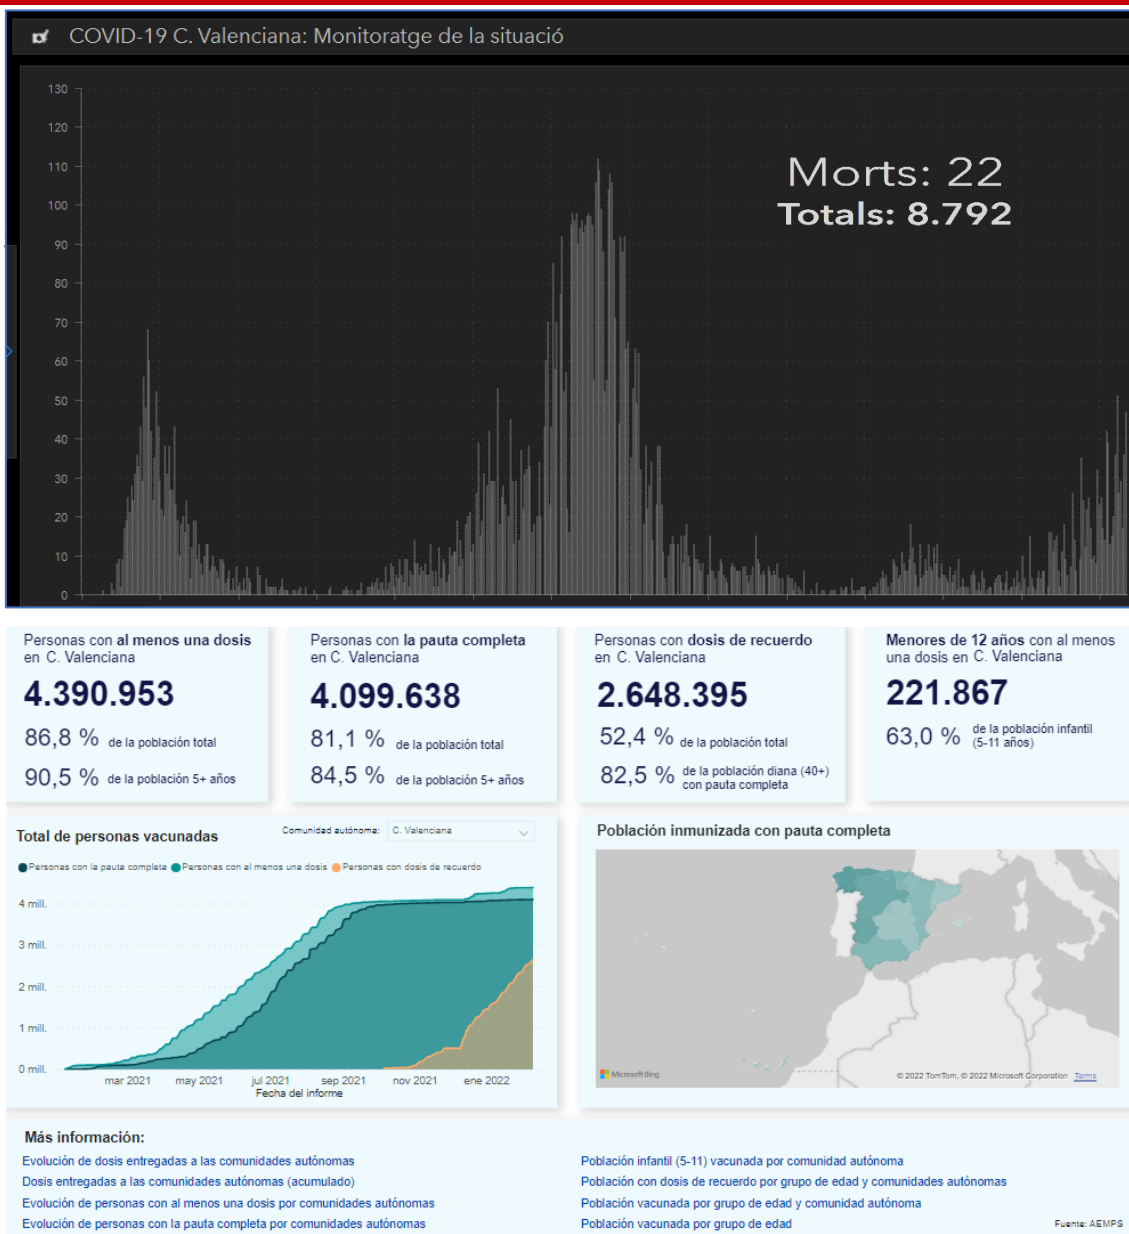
COVID-19 C. Valenciana: Monitoratge de la situació

130
120
110
100
90
80
70
60
50
40
30
20
10
0

Morts: 22
Totals: 8.792

Personas con al menos una dosis en C. Valenciana
4.390.953
86,8 % de la población total
90,5 % de la población 5+ años

Personas con la pauta completa en C. Valenciana
4.099.638
81,1 % de la población total
84,5 % de la población 5+ años

Personas con dosis de recuerdo en C. Valenciana
2.648.395
52,4 % de la población total
82,5 % de la población diana (40+) con pauta completa

Menores de 12 años con al menos una dosis en C. Valenciana
221.867
63,0 % de la población infantil (5-11 años)

Total de personas vacunadas
Comunidad autónoma: C. Valenciana
Personas con la pauta completa Personas con al menos una dosis Personas con dosis de recuerdo
4 mill.
3 mill.
2 mill.
1 mill.
0 mill.
mar 2021 may 2021 jul 2021 sep 2021 nov 2021 ene 2022
Fecha del informe

Población inmunizada con pauta completa
Microsoft Bing
© 2022 TomTom, © 2022 Microsoft Corporation Terms

Más información:
Evolución de dosis entregadas a las comunidades autónomas
Dosis entregadas a las comunidades autónomas (acumulado)
Evolución de personas con al menos una dosis por comunidades autónomas
Evolución de personas con la pauta completa por comunidades autónomas

Población infantil (5-11) vacunada por comunidad autónoma
Población con dosis de recuerdo por grupo de edad y comunidades autónomas
Población vacunada por grupo de edad y comunidad autónoma
Población vacunada por grupo de edad

Fuente: AEMPS